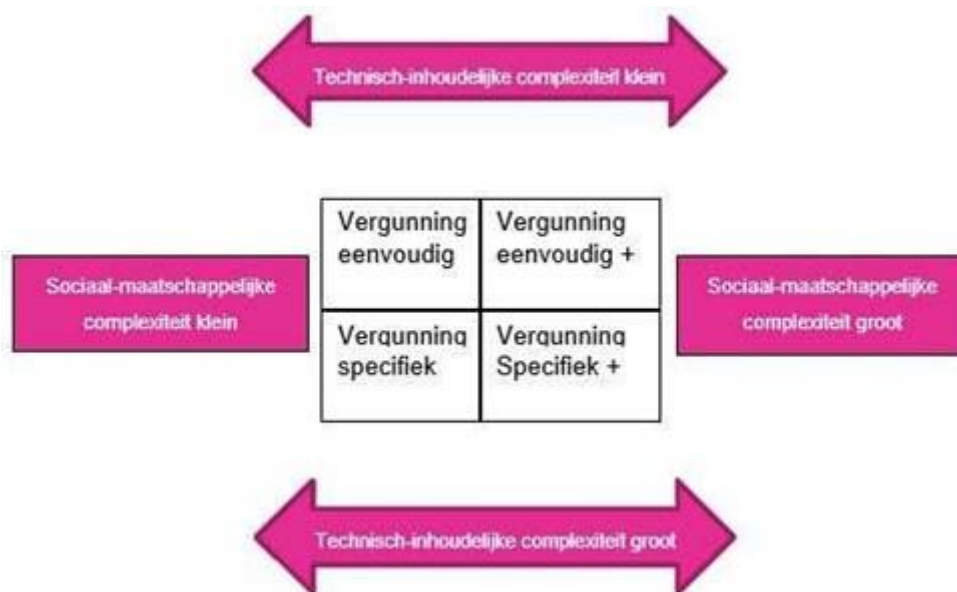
Technisch-inhoudelijke complexiteit klein

Sociaal-maatschappelijke complexiteit klein

| Vergunning eenvoudig | Vergunning eenvoudig + |
|---|---|
| Vergunning specifiek | Vergunning Specifiek + |

Sociaal-maatschappelijke complexiteit groot

Technisch-inhoudelijke complexiteit groot